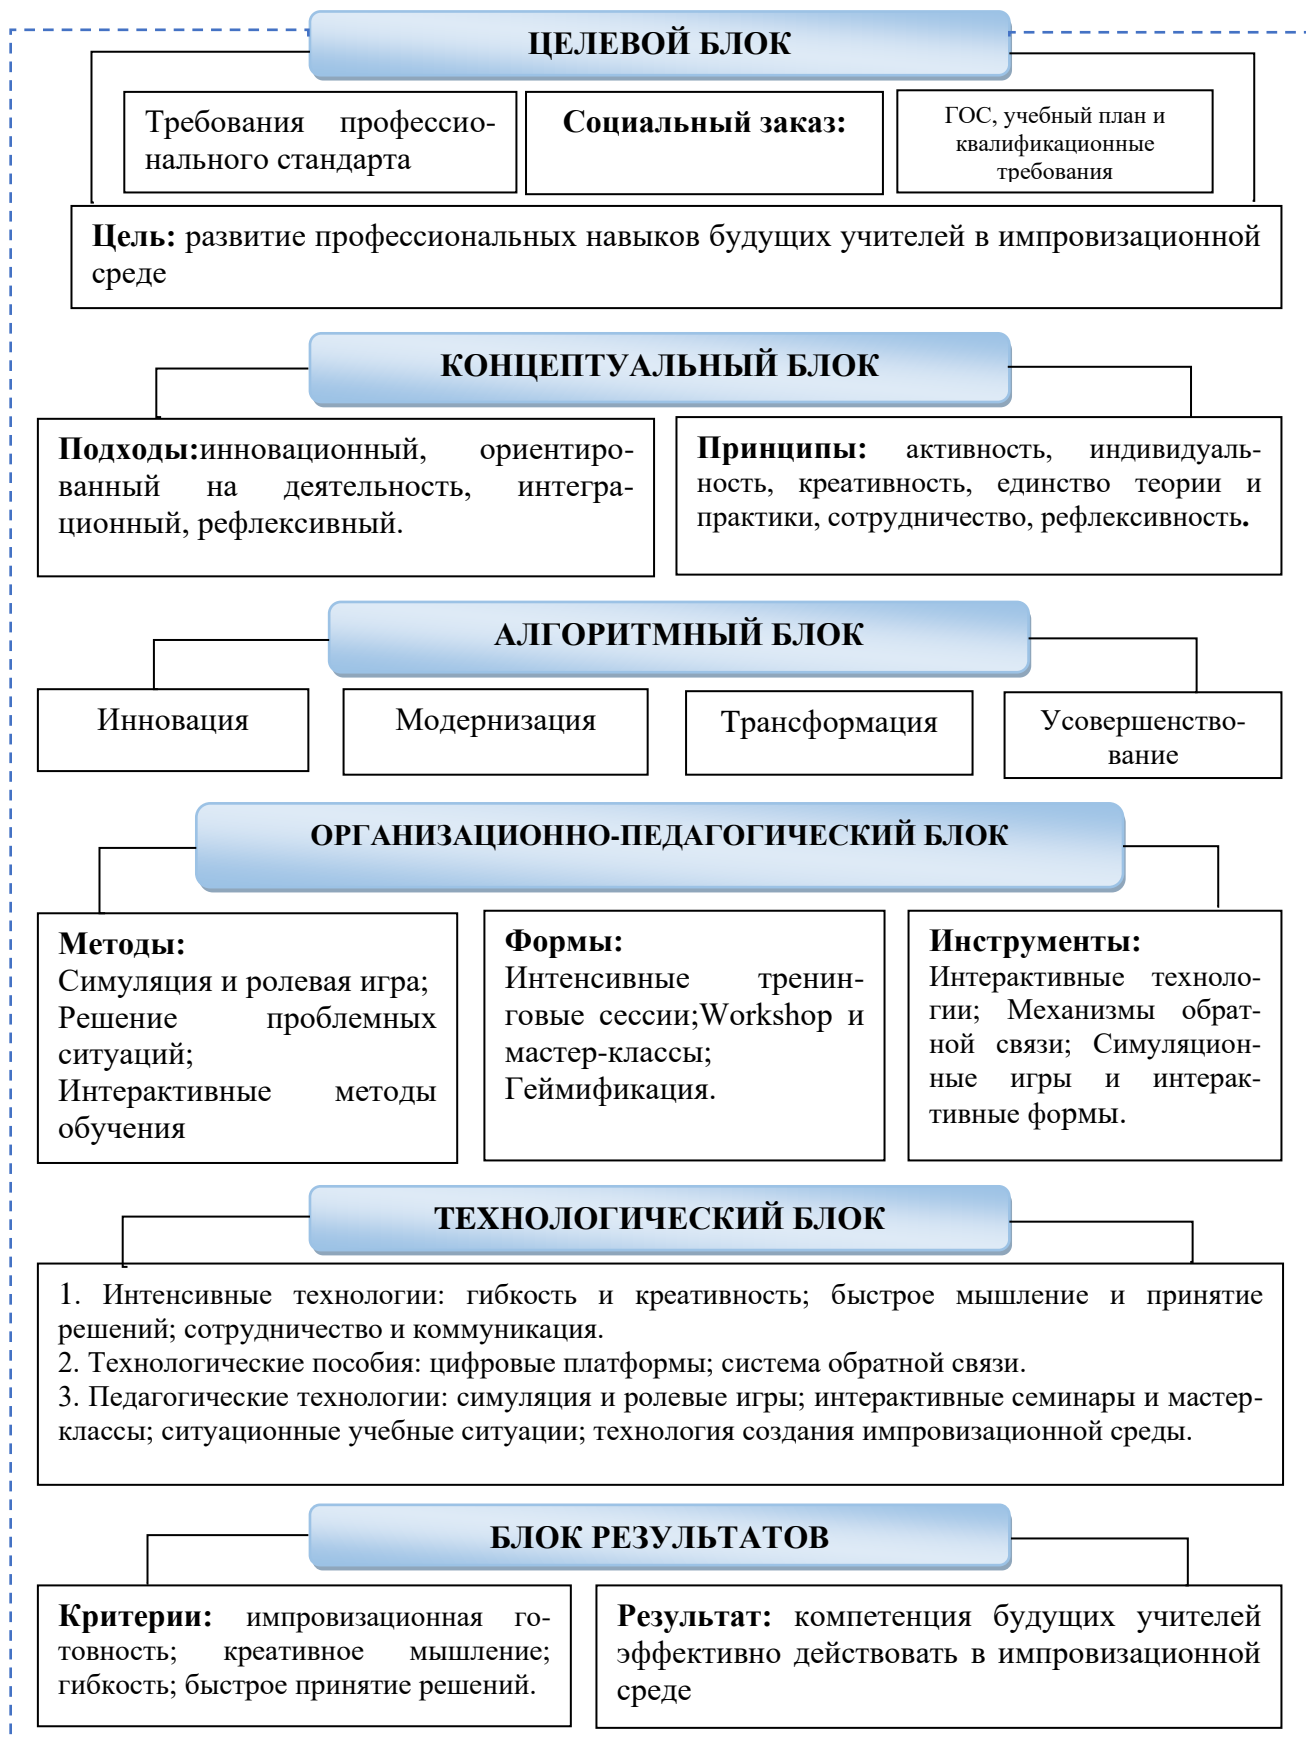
ЦЕЛЕВОЙ БЛОК

Требования профессионального стандарта

Социальный заказ:

ГОС, учебный план и квалификационные требования

Цель: развитие профессиональных навыков будущих учителей в импровизационной среде

КОНЦЕПТУАЛЬНЫЙ БЛОК

Подходы:инновационный, ориентированный на деятельность, интеграционный, рефлексивный.

Принципы: активность, индивидуальность, креативность, единство теории и практики, сотрудничество, рефлексивность.

АЛГОРИТМНЫЙ БЛОК

Инновация

Модернизация

Трансформация

Усовершенствование

ОРГАНИЗАЦИОННО-ПЕДАГОГИЧЕСКИЙ БЛОК

Методы:
Симуляция и ролевая игра;
Решение проблемных ситуаций;
Интерактивные методы обучения

Формы:
Интенсивные тренинговые сессии;Workshop и мастер-классы;
Геймификация.

Инструменты:
Интерактивные технологии; Механизмы обратной связи; Симуляционные игры и интерактивные формы.

ТЕХНОЛОГИЧЕСКИЙ БЛОК

1. Интенсивные технологии: гибкость и креативность; быстрое мышление и принятие решений; сотрудничество и коммуникация.
2. Технологические пособия: цифровые платформы; система обратной связи.
3. Педагогические технологии: симуляция и ролевые игры; интерактивные семинары и мастер-классы; ситуационные учебные ситуации; технология создания импровизационной среды.

БЛОК РЕЗУЛЬТАТОВ

Критерии: импровизационная готовность; креативное мышление; гибкость; быстрое принятие решений.

Результат: компетенция будущих учителей эффективно действовать в импровизационной среде